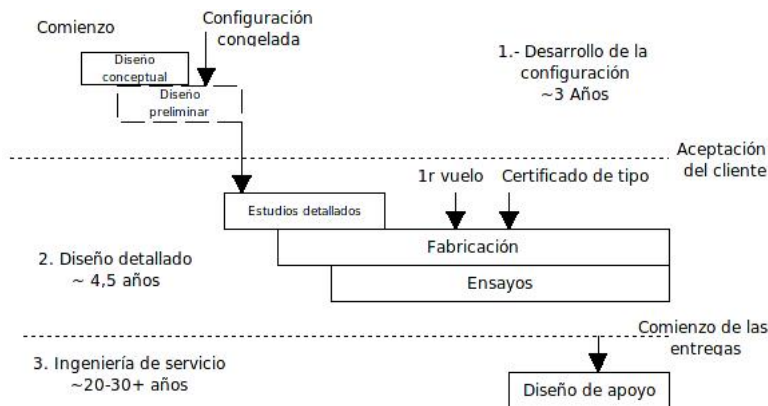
Comienzo

Configuración congelada

Diseño conceptual

Diseño preliminar

1.- Desarrollo de la configuración ~3 Años

Aceptación del cliente

1r vuelo

Certificado de tipo

Estudios detallados

Fabricación

Ensayos

2. Diseño detallado ~ 4,5 años

Comienzo de las entregas

3. Ingeniería de servicio ~20-30+ años

Diseño de apoyo